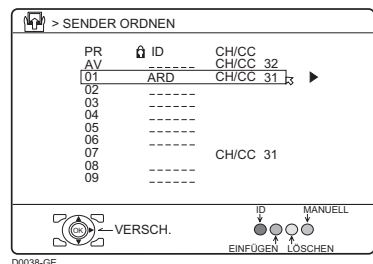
> SENDER ORDNEN

| PR | ID | CH/CC |
|---|---|---|
| AV | ------ | CH/CC 32 |
| 01 | ARD | CH/CC 31 |
| 02 | ------ | |
| 03 | ------ | |
| 04 | ------ | |
| 05 | ------ | |
| 06 | ------ | |
| 07 | | CH/CC 31 |
| 08 | ------ | |
| 09 | ------ | |

OK VERSCH.

ID MANUELL
EINFÜGEN LÖSCHEN

D0038-GE